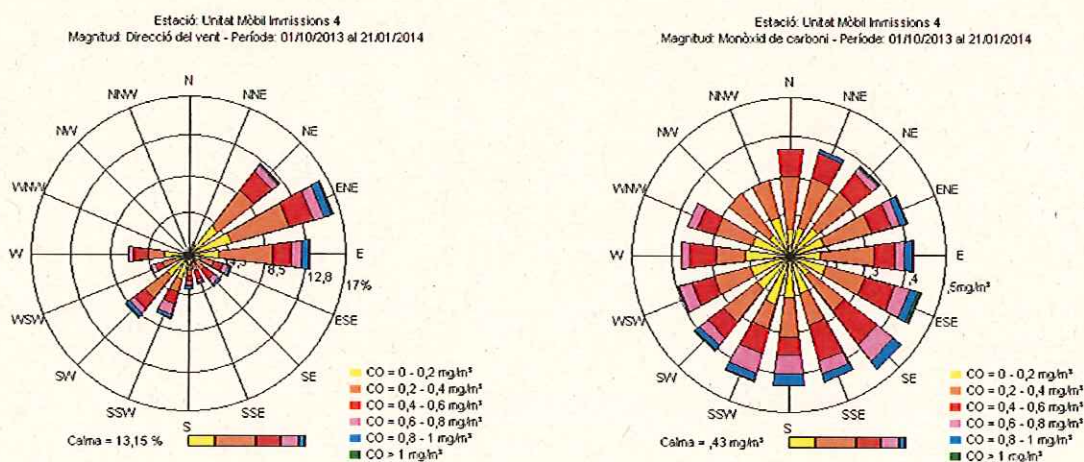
Estació: Unitat Mòbil Immissions 4
Magnitud: Direcció del vent - Període: 01/10/2013 al 21/01/2014

N
NNE
NE
ENE
E
ESE
SE
SSE
S
SSW
SW
WSW
W
WNW
NW
NNW
4,3
8,5
12,8
17%

Calma = 13,15 %

CO = 0 - 0,2 mg/m³
CO = 0,2 - 0,4 mg/m³
CO = 0,4 - 0,6 mg/m³
CO = 0,6 - 0,8 mg/m³
CO = 0,8 - 1 mg/m³
CO > 1 mg/m³

Estació: Unitat Mòbil Immissions 4
Magnitud: Monòxid de carboni - Període: 01/10/2013 al 21/01/2014

N
NNE
NE
ENE
E
ESE
SE
SSE
S
SSW
SW
WSW
W
WNW
NW
NNW
,3
,4
,5mg/m³

Calma = ,43 mg/m³

CO = 0 - 0,2 mg/m³
CO = 0,2 - 0,4 mg/m³
CO = 0,4 - 0,6 mg/m³
CO = 0,6 - 0,8 mg/m³
CO = 0,8 - 1 mg/m³
CO > 1 mg/m³